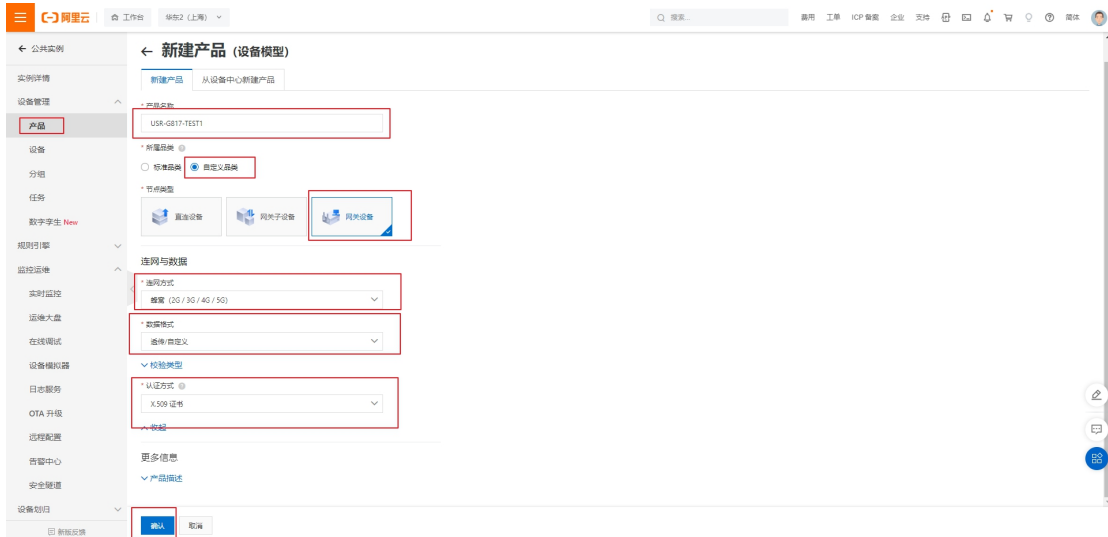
(-) 阿里云 工作台 华东2（上海）

搜索...

费用 工单 ICP备案 企业 支持 简体

← 公共实例

实例详情

设备管理

产品

设备

分组

任务

数字孪生 New

规则引擎

监控运维

实时监控

运维大盘

在线调试

设备模拟器

日志服务

OTA 升级

远程配置

告警中心

安全隧道

设备划归

新版反馈

← 新建产品（设备模型）

新建产品 从设备中心新建产品

* 产品名称

USR-G817-TEST1

* 所属品类

标准品类 自定义品类

* 节点类型

直连设备 网关子设备 网关设备

连网与数据

* 连网方式

蜂窝（2G / 3G / 4G / 5G）

* 数据格式

透传/自定义

校验类型

* 认证方式

X.509 证书

收起

更多信息

产品描述

确认 取消